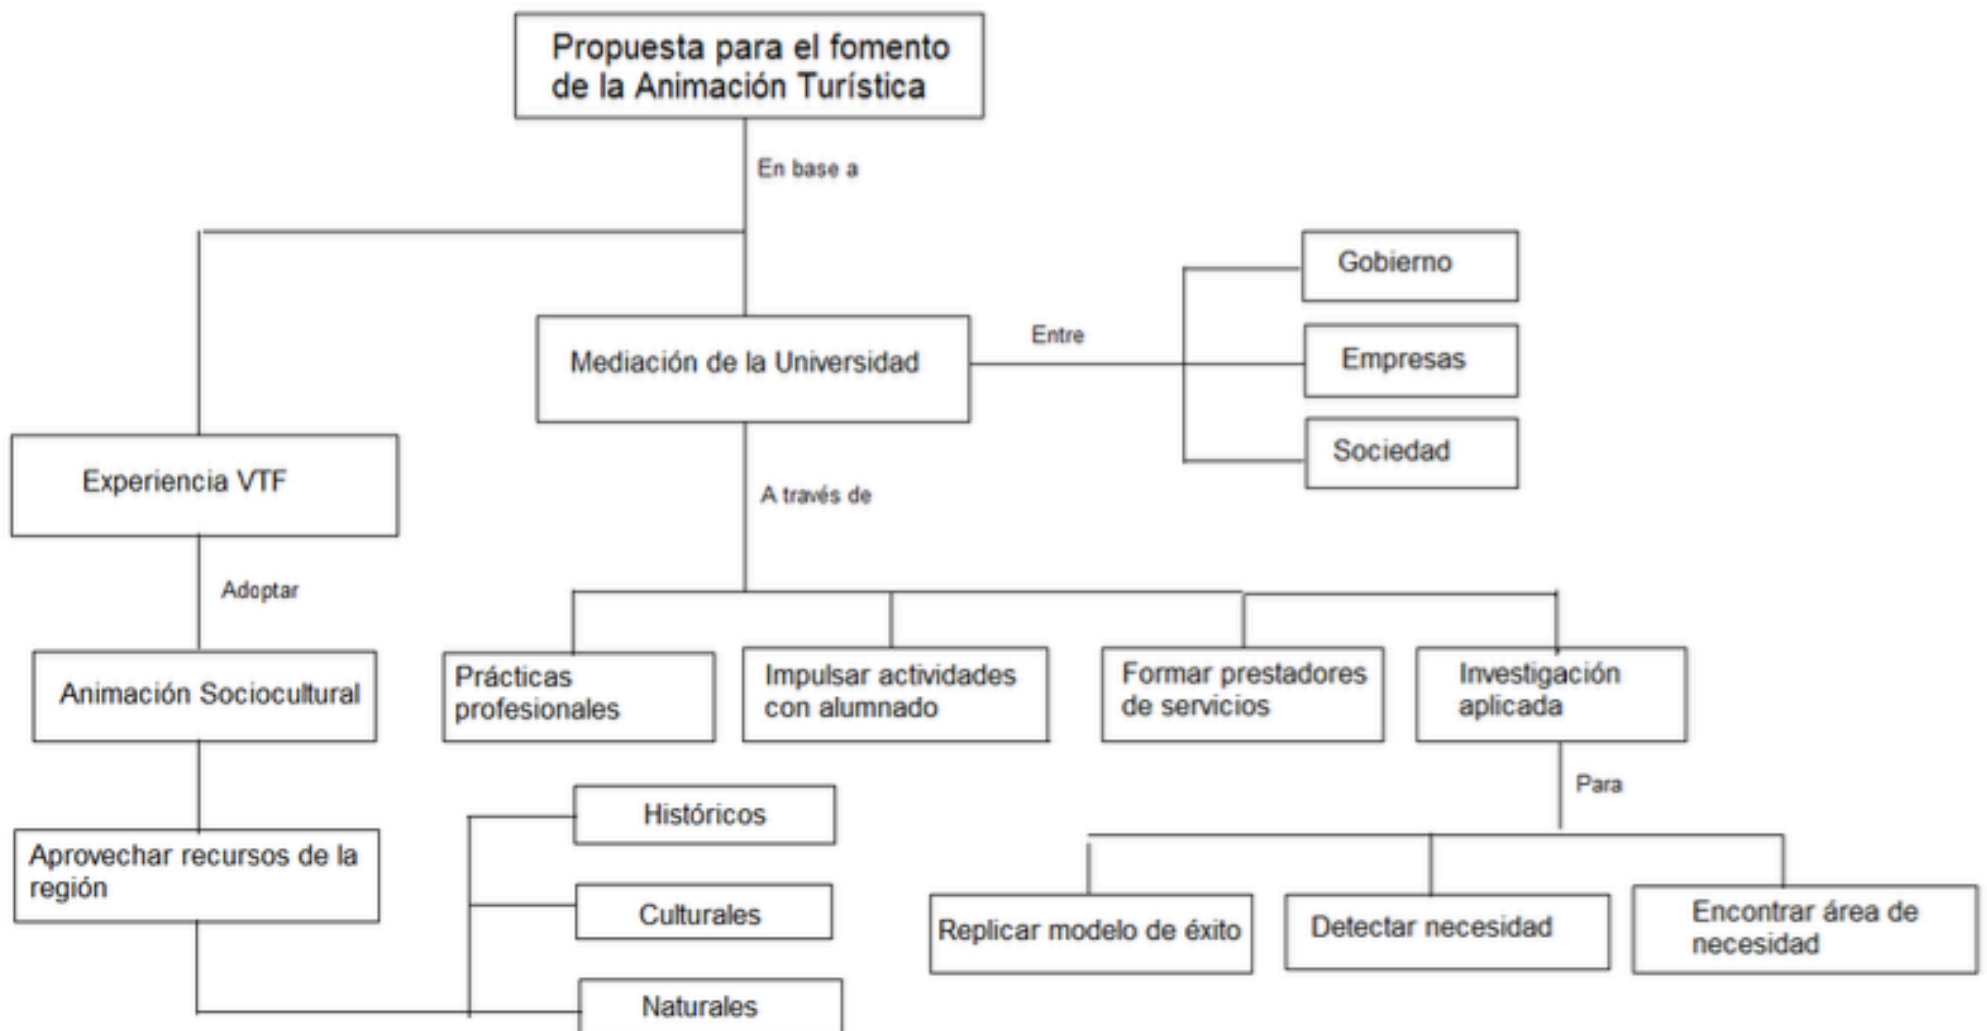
Propuesta para el fomento de la Animación Turística

En base a

Mediación de la Universidad

Entre

Gobierno

Empresas

Sociedad

Experiencia VTF

A través de

Adoptar

Animación Sociocultural

Prácticas profesionales

Impulsar actividades con alumnado

Formar prestadores de servicios

Investigación aplicada

Para

Aprovechar recursos de la región

Históricos

Culturales

Naturales

Replicar modelo de éxito

Detectar necesidad

Encontrar área de necesidad